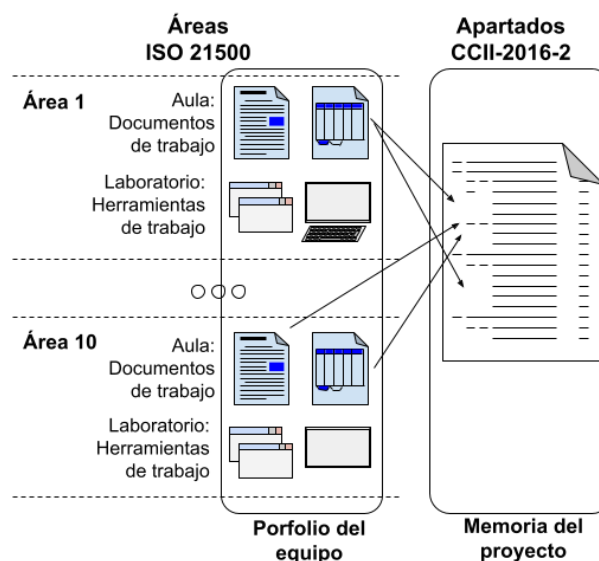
Áreas
ISO 21500

Apartados
CCII-2016-2

Área 1

Aula: Documentos de trabajo

Laboratorio: Herramientas de trabajo

Área 10

Aula: Documentos de trabajo

Laboratorio: Herramientas de trabajo

Porfolio del equipo

Memoria del proyecto